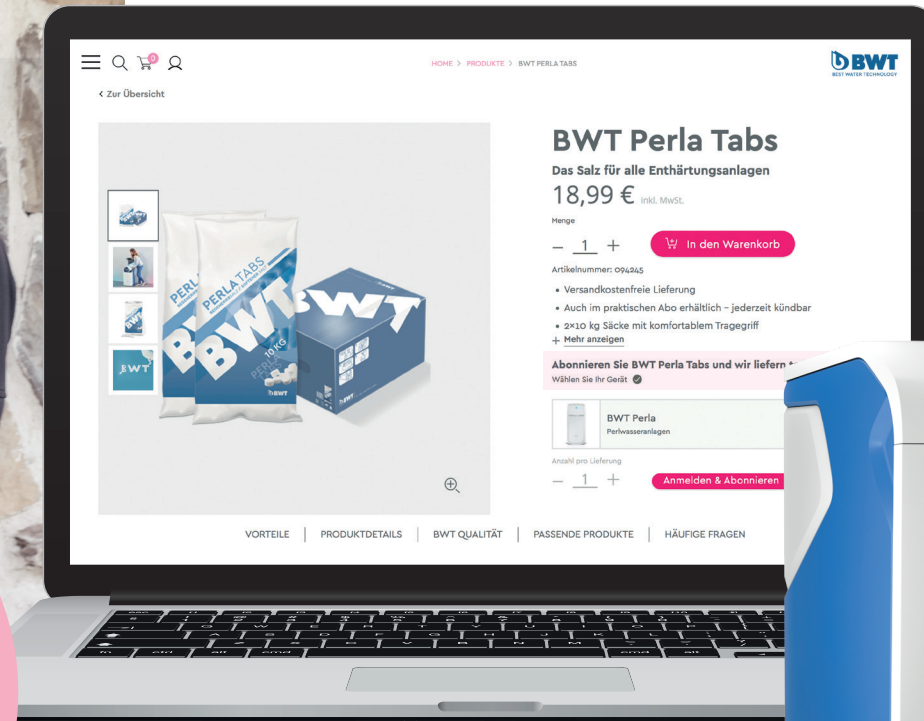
HOME > PRODUKTE > BWT PERLA TABS

BWT
BEST WATER TECHNOLOGY

< Zur Übersicht

BWT Perla Tabs

Das Salz für alle Enthärtungsanlagen

18,99 € inkl. MwSt.

Menge

– 1 +

In den Warenkorb

Artikelnummer: 094245

• Versandkostenfreie Lieferung
• Auch im praktischen Abo erhältlich – jederzeit kündbar
• 2×10 kg Säcke mit komfortablem Tragegriff

+ Mehr anzeigen

Abonnieren Sie BWT Perla Tabs und wir liefern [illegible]

Wählen Sie Ihr Gerät

BWT Perla
Perlwasseranlagen

Anzahl pro Lieferung

– 1 +

Anmelden & Abonnieren

PERLA TABS
BWT
10 KG
BWT

VORTEILE | PRODUKTDETAILS | BWT QUALITÄT | PASSENDE PRODUKTE | HÄUFIGE FRAGEN